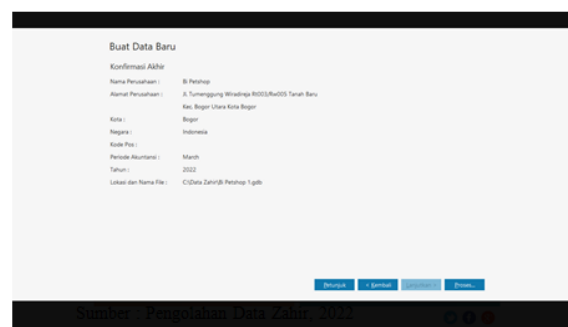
Buat Data Baru

Konfirmasi Akhir

Nama Perusahaan : Bi Petshop

Alamat Perusahaan : Jl. Tumenggung Wiradireja Rt003/Rw005 Tanah Baru Kec. Bogor Utara Kota Bogor

Kota : Bogor

Negara : Indonesia

Kode Pos :

Periode Akuntansi : Month

Tahun : 2022

Lokasi dan Nama File : C:\Data Zahir\Bi Petshop 1.gdb

Petunjuk < Kembali Lanjutkan > Proses...

Sumber : Pengolahan Data Zahir, 2022